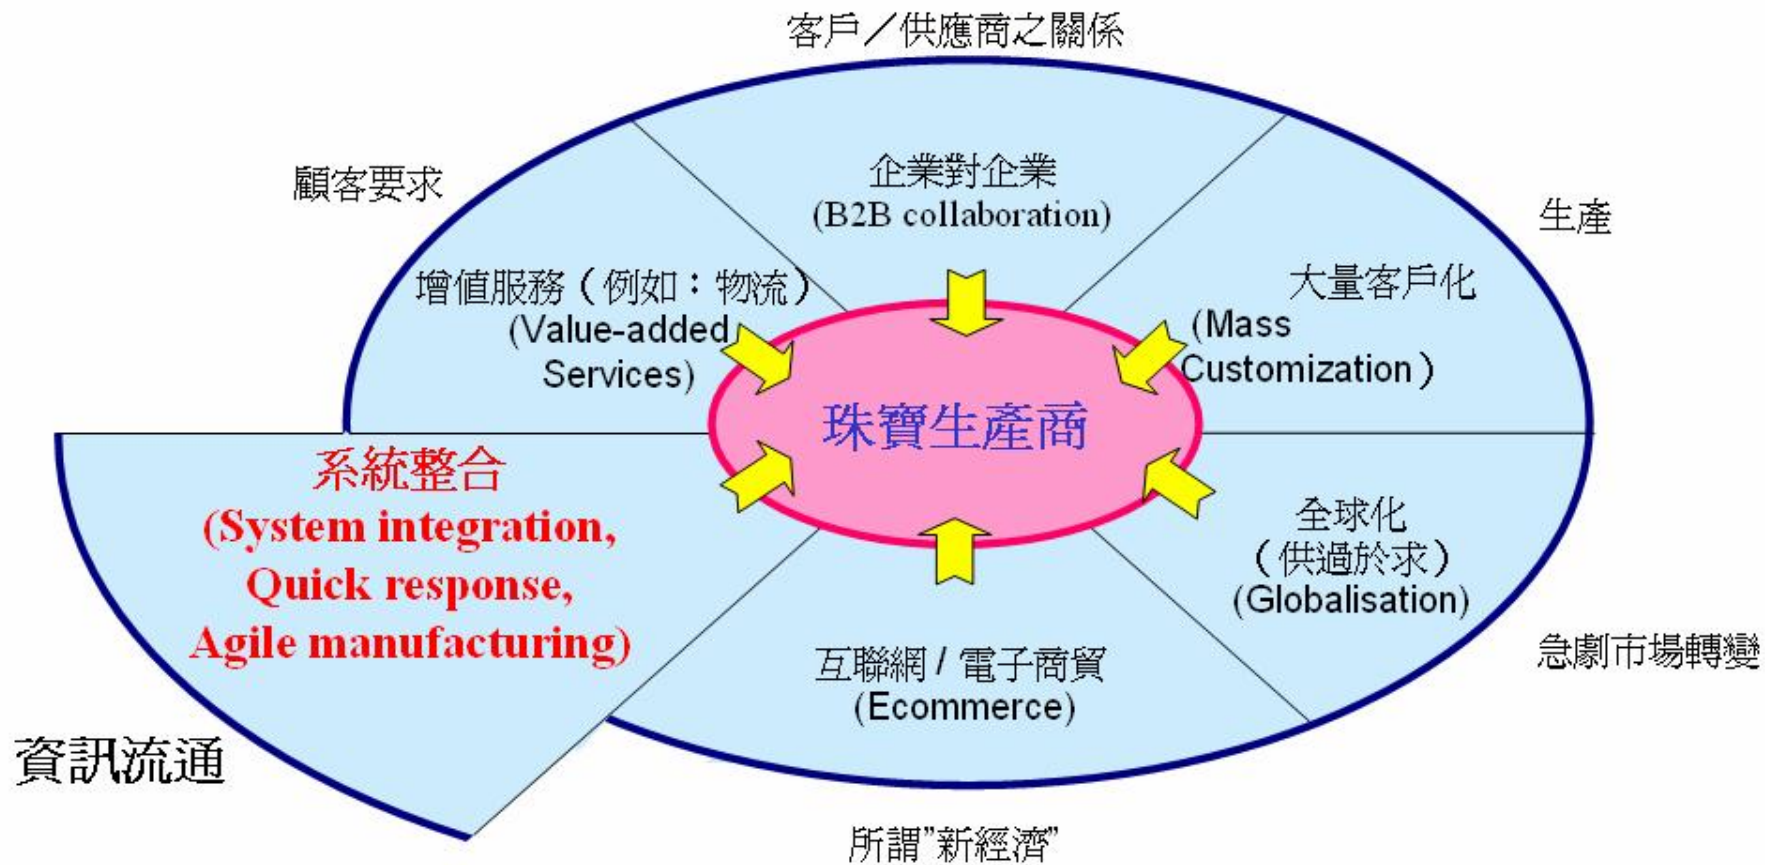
客戶／供應商之關係

顧客要求

企業對企業
(B2B collaboration)

生產

增值服務（例如：物流）
(Value-added Services)

大量客戶化
(Mass Customization)

珠寶生產商

系統整合
(System integration, Quick response, Agile manufacturing)

全球化
（供過於求）
(Globalisation)

急劇市場轉變

互聯網 / 電子商貿
(Ecommerce)

資訊流通

所謂"新經濟"